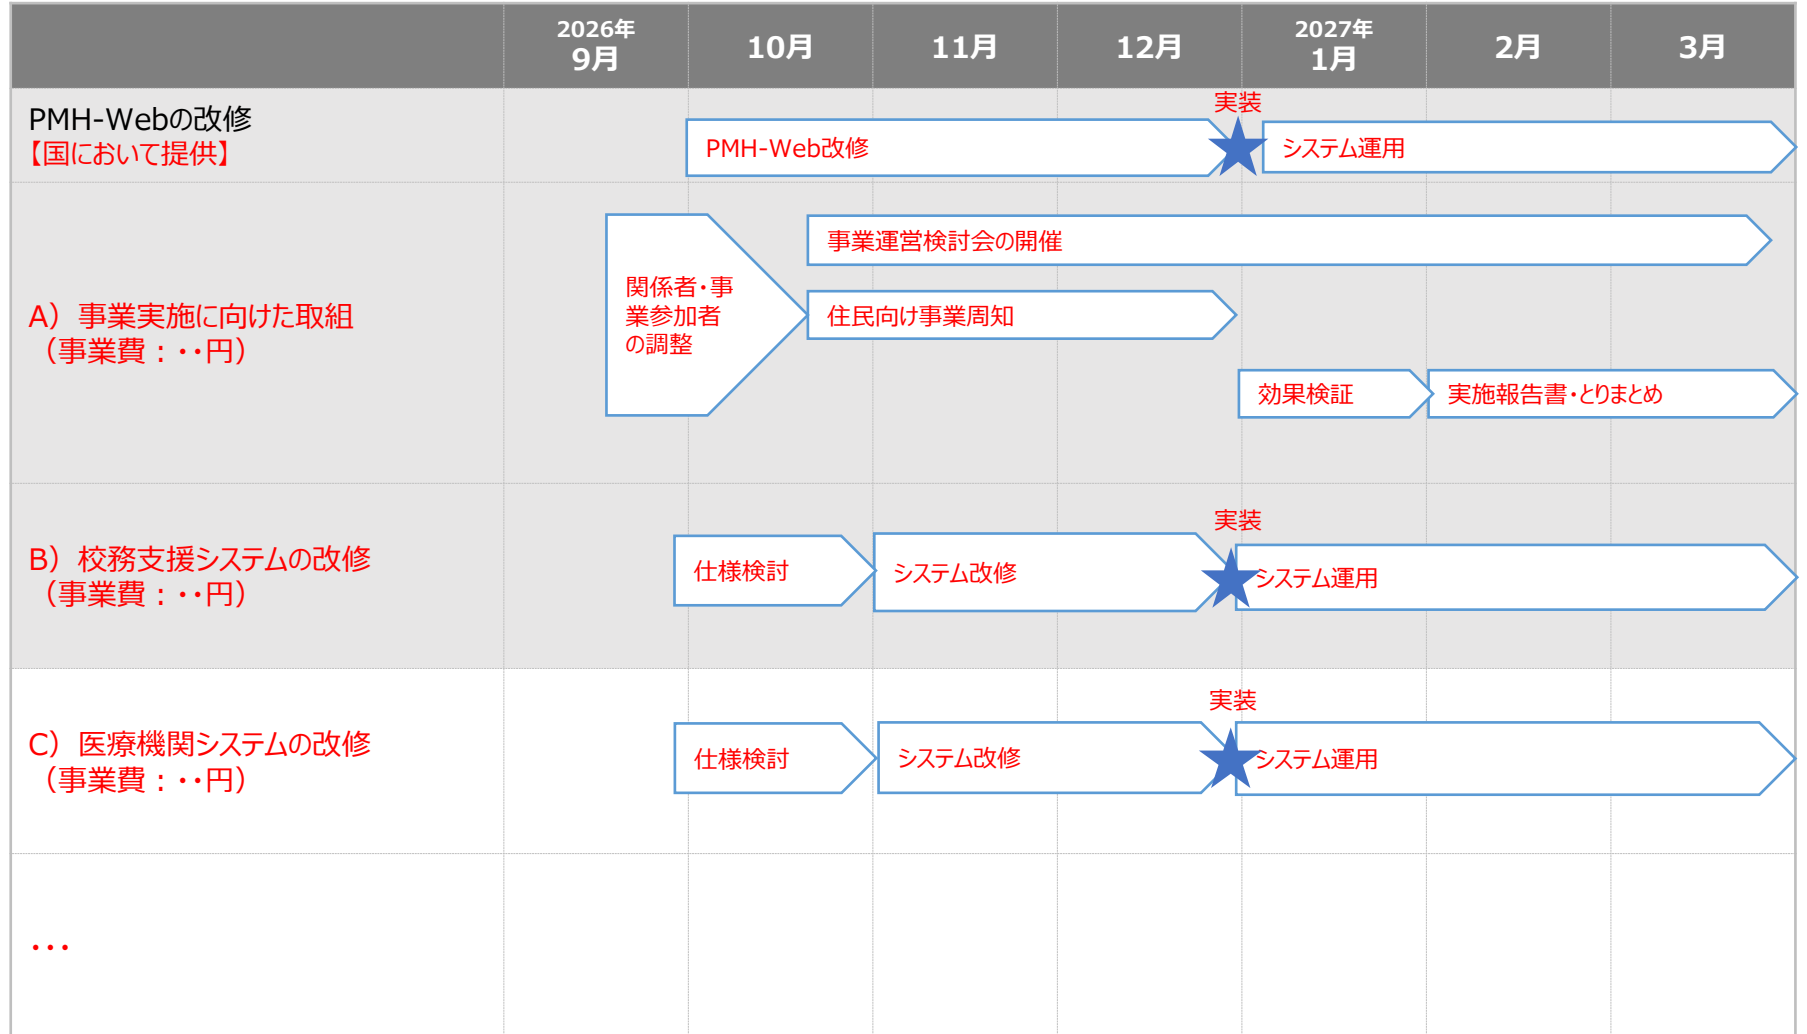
| | 2026年 9月 | 10月 | 11月 | 12月 | 2027年 1月 | 2月 | 3月 |
|---|---|---|---|---|---|---|---|

PMH-Webの改修
【国において提供】

実装
PMH-Web改修
システム運用

A）事業実施に向けた取組
（事業費：・・円）

関係者・事業参加者の調整
事業運営検討会の開催
住民向け事業周知
効果検証
実施報告書・とりまとめ

B）校務支援システムの改修
（事業費：・・円）

実装
仕様検討
システム改修
システム運用

C）医療機関システムの改修
（事業費：・・円）

実装
仕様検討
システム改修
システム運用

・・・